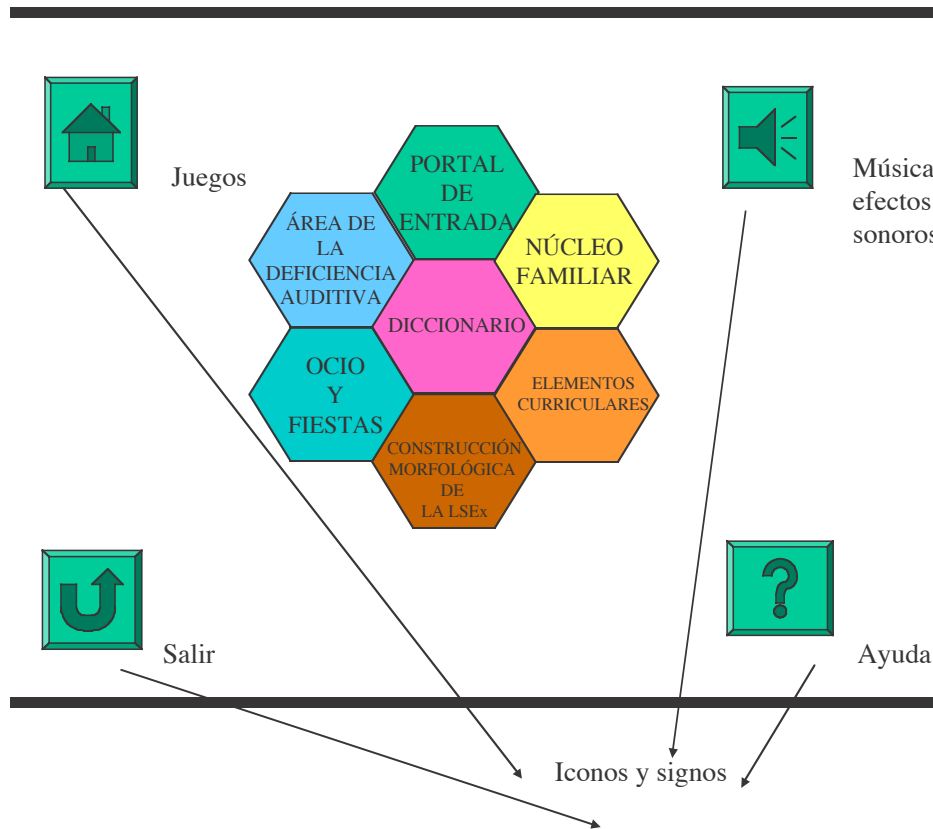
Juegos

Música efectos sonoros

PORTAL DE ENTRADA

ÁREA DE LA DEFICIENCIA AUDITIVA

NÚCLEO FAMILIAR

DICCIONARIO

OCIO Y FIESTAS

ELEMENTOS CURRICULARES

CONSTRUCCIÓN MORFOLÓGICA DE LA LSEx

Salir

Ayuda

Iconos y signos